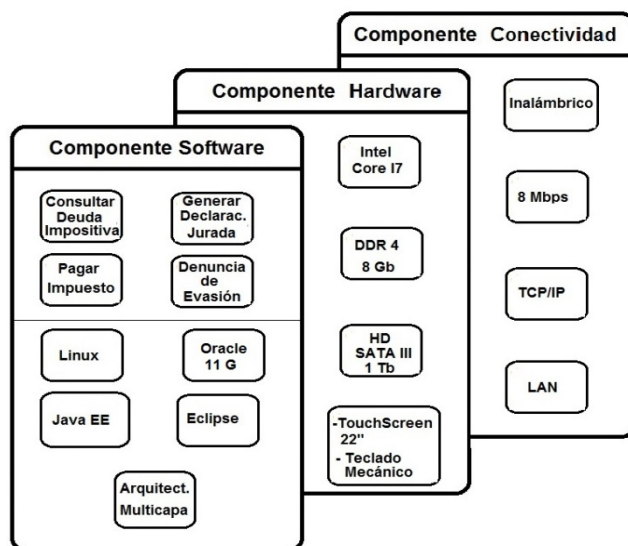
Componente Conectividad

Inalámbrico

8 Mbps

TCP/IP

LAN

Componente Hardware

Intel Core I7

DDR 4 8 Gb

HD SATA III 1 Tb

-TouchScreen 22"
- Teclado Mecánico

Componente Software

Consultar Deuda Impositiva

Generar Declarac. Jurada

Pagar Impuesto

Denuncia de Evasión

Linux

Oracle 11 G

Java EE

Eclipse

Arquitect. Multicapa